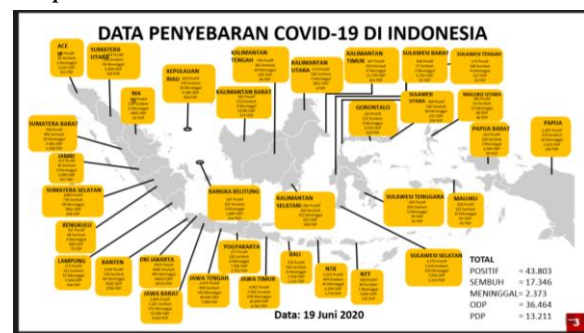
DATA PENYEBARAN COVID-19 DI INDONESIA

ACE

SUMATERA UTARA

KEPULAUAN RIAU

RIA

KALIMANTAN TENGAH

KALIMANTAN UTARA

KALIMANTAN TIMUR

SULAWESI BARAT

SULAWESI TENGAH

KALIMANTAN BARAT

GORONTALO

SULAWESI UTARA

MALUKU UTARA

PAPUA

SUMATERA BARAT

PAPUA BARAT

JAMBI

SUMATERA SELATAN

BANGKA BELITUNG

KALIMANTAN SELATAN

SULAWESI TENGGARA

MALUKU

BENGKULU

LAMPUNG

BANTEN

DKI JAKARTA

JAWA BARAT

JAWA TENGAH

YOGYAKARTA

JAWA TIMUR

BALI

NTB

NTT

SULAWESI SELATAN

Data: 19 Juni 2020

TOTAL
POSITIF = 43.803
SEMBUH = 17.346
MENINGGAL = 2.373
ODP = 36.464
PDP = 13.211